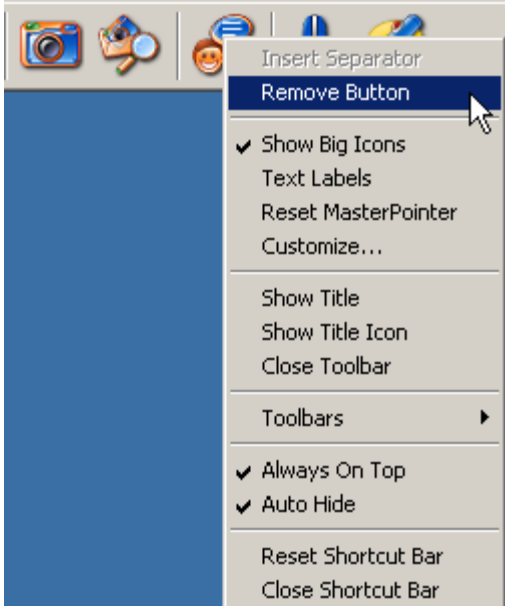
Insert Separator
Remove Button

✔ Show Big Icons
Text Labels
Reset MasterPointer
Customize...

Show Title
Show Title Icon
Close Toolbar

Toolbars

✔ Always On Top
✔ Auto Hide

Reset Shortcut Bar
Close Shortcut Bar